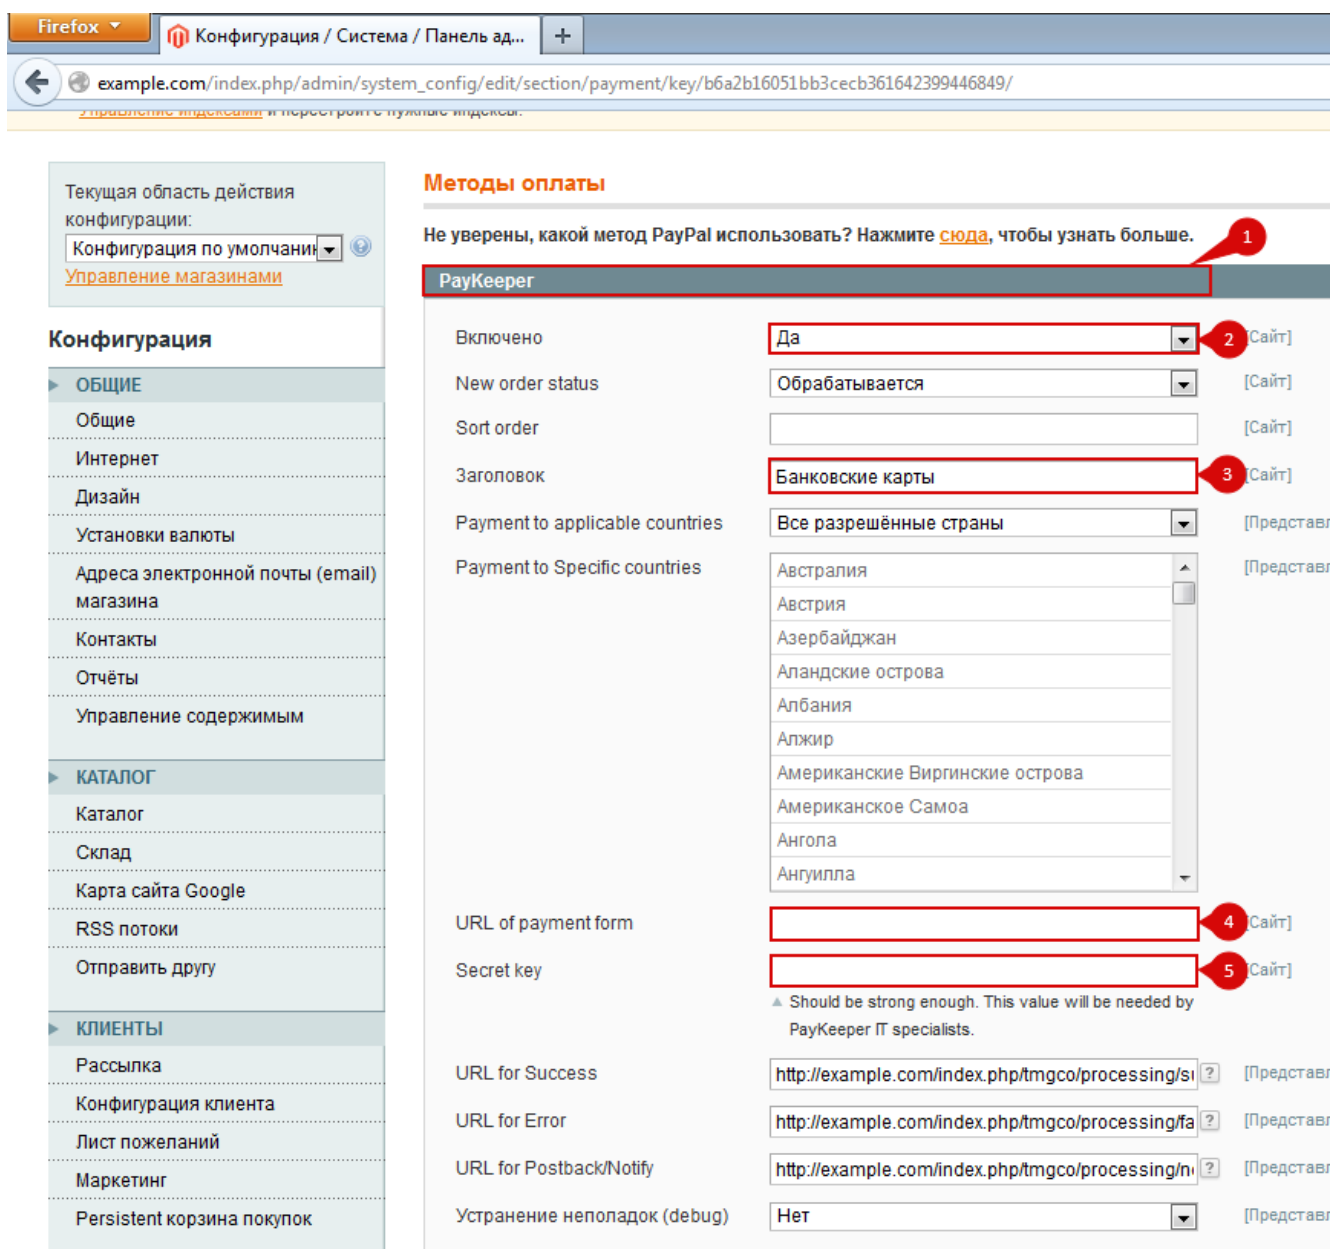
Firefox
Конфигурация / Система / Панель ад...
+
example.com/index.php/admin/system_config/edit/section/payment/key/b6a2b16051bb3cecb361642399446849/

Текущая область действия конфигурации:
Конфигурация по умолчани
Управление магазинами

Конфигурация
ОБЩИЕ
Общие
Интернет
Дизайн
Установки валюты
Адреса электронной почты (email) магазина
Контакты
Отчёты
Управление содержимым
КАТАЛОГ
Каталог
Склад
Карта сайта Google
RSS потоки
Отправить другу
КЛИЕНТЫ
Рассылка
Конфигурация клиента
Лист пожеланий
Маркетинг
Persistent корзина покупок

Методы оплаты
Не уверены, какой метод PayPal использовать? Нажмите сюда, чтобы узнать больше.
1
PayKeeper

| | | |
|---|---|---|
| Включено | Да | 2 [Сайт] |
| New order status | Обрабатывается | [Сайт] |
| Sort order | | [Сайт] |
| Заголовок | Банковские карты | 3 [Сайт] |
| Payment to applicable countries | Все разрешённые страны | [Представл |
| Payment to Specific countries | Австралия, Австрия, Азербайджан, Аландские острова, Албания, Алжир, Американские Виргинские острова, Американское Самоа, Ангола, Ангилла | [Представл |
| URL of payment form | | 4 [Сайт] |
| Secret key | | 5 [Сайт] |

Should be strong enough. This value will be needed by PayKeeper IT specialists.

| | | |
|---|---|---|
| URL for Success | http://example.com/index.php/tmgco/processing/sı ? | [Представл |
| URL for Error | http://example.com/index.php/tmgco/processing/fa ? | [Представл |
| URL for Postback/Notify | http://example.com/index.php/tmgco/processing/nı ? | [Представл |
| Устранение неполадок (debug) | Нет | [Представл |